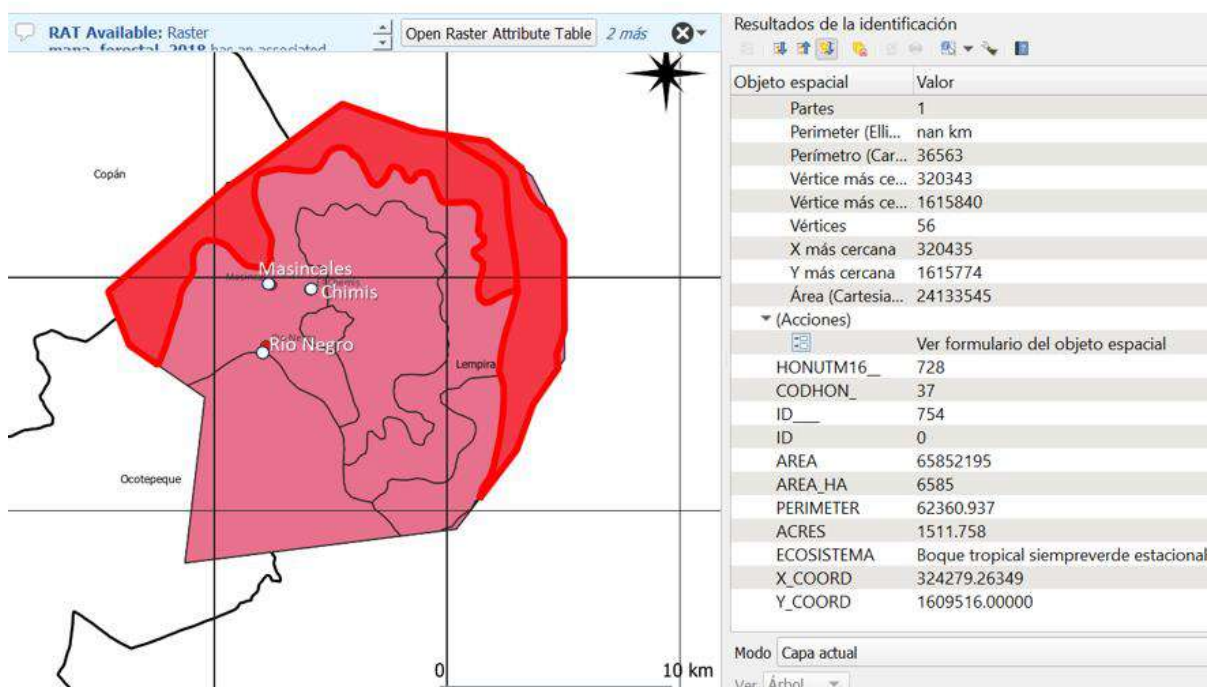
RAT Available: Raster mapa_forestal_2018 has an associated

Open Raster Attribute Table 2 más

Copán

Masincales

Chimis

Río Negro

Lempira

Ocotepeque

0

10 km

Resultados de la identificación

| Objeto espacial | Valor |
|---|---|
| Partes | 1 |
| Perimeter (Elli... | nan km |
| Perímetro (Car... | 36563 |
| Vértice más ce... | 320343 |
| Vértice más ce... | 1615840 |
| Vértices | 56 |
| X más cercana | 320435 |
| Y más cercana | 1615774 |
| Área (Cartesia... | 24133545 |
| (Acciones) | |
| | Ver formulario del objeto espacial |
| HONUTM16_ | 728 |
| CODHON_ | 37 |
| ID___ | 754 |
| ID | 0 |
| AREA | 65852195 |
| AREA_HA | 6585 |
| PERIMETER | 62360.937 |
| ACRES | 1511.758 |
| ECOSISTEMA | Boque tropical siempreverde estacional |
| X_COORD | 324279.26349 |
| Y_COORD | 1609516.00000 |

Modo Capa actual

Ver Árbol